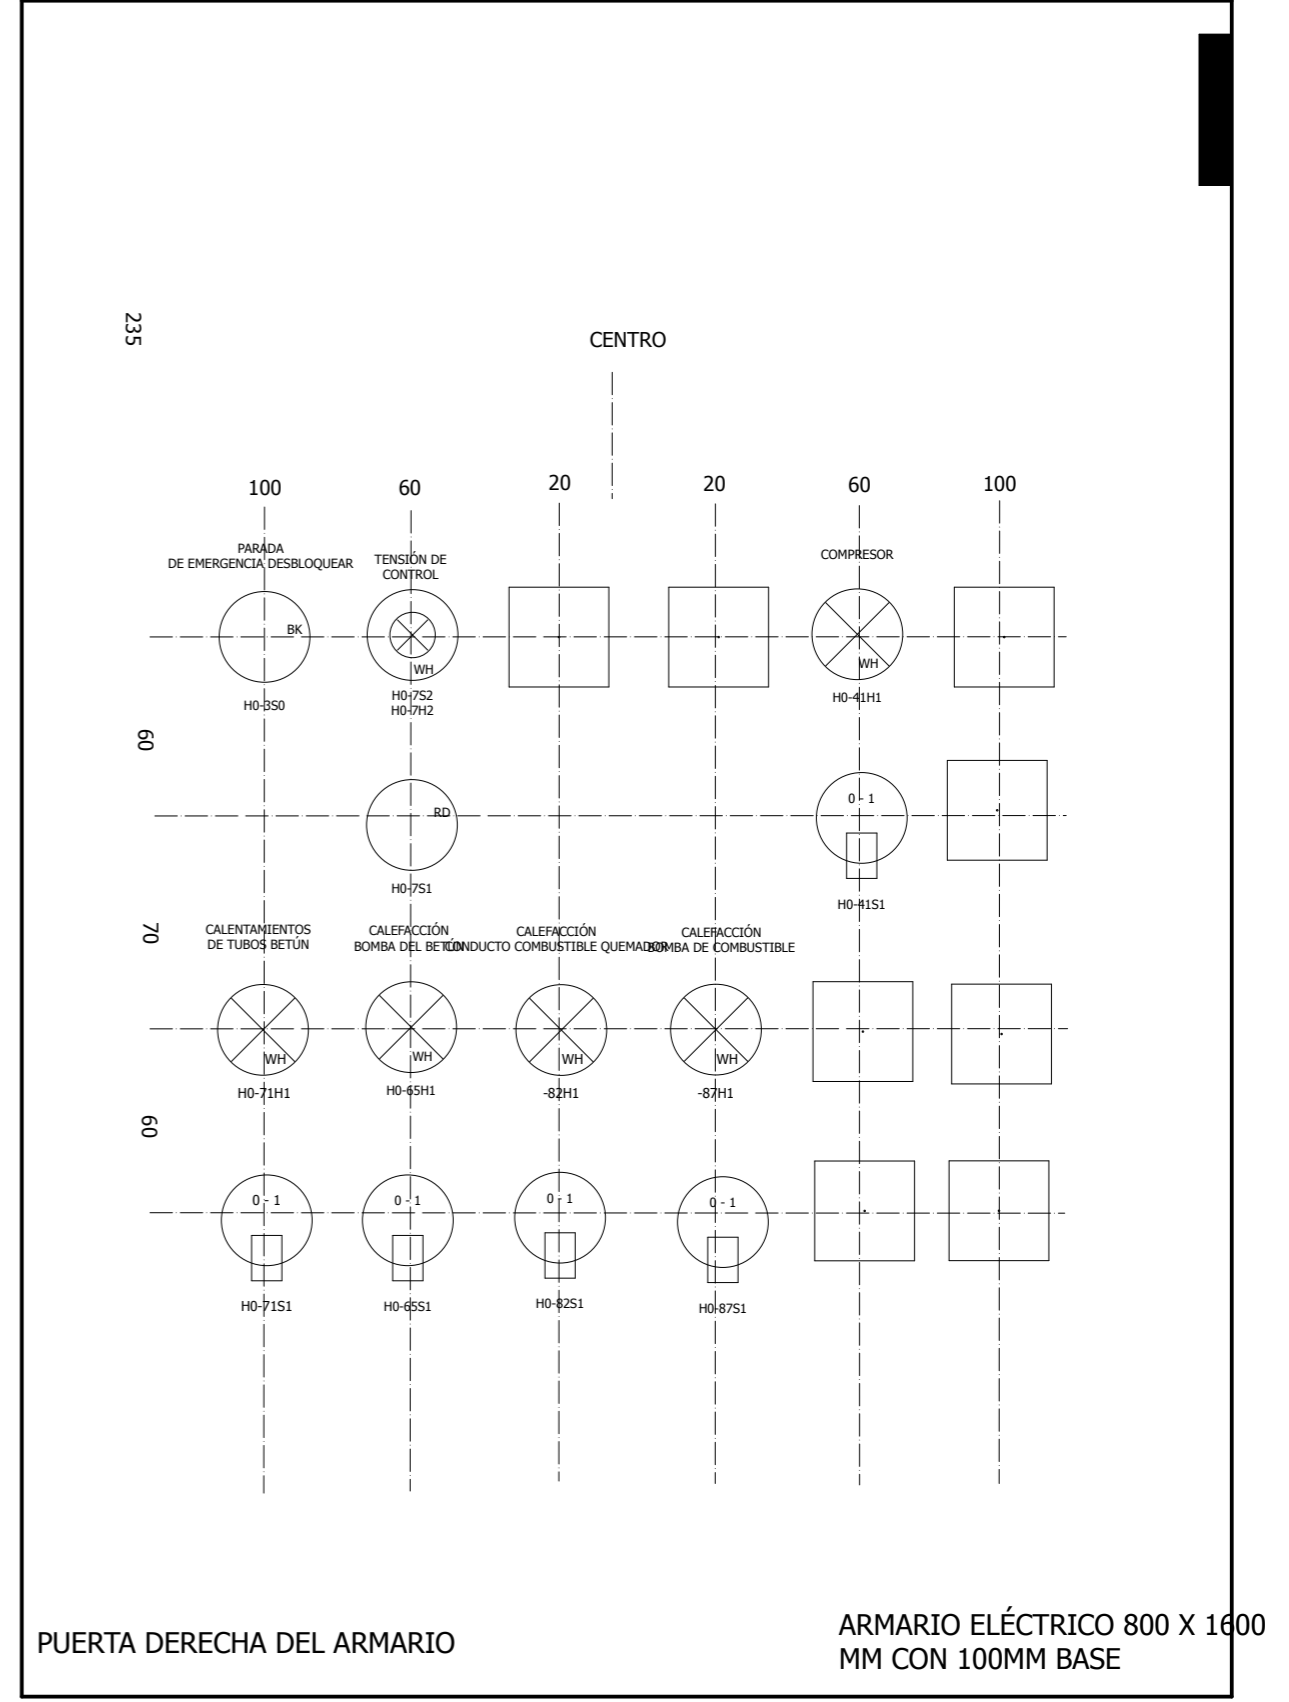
235

CENTRO

100 60 20 20 60 100

PARADA
DE EMERGENCIA DESBLOQUEAR

TENSIÓN DE
CONTROL

COMPRESOR

BK

WH

WH

H0-3S0

H0-7S2
H0-7H2

H0-41H1

60

RD

0 - 1

H0-7S1

H0-41S1

70

CALENTAMIENTOS
DE TUBOS BETÚN

CALEFACCIÓN
BOMBA DEL BETÚN

CALEFACCIÓN
CONDUCTO COMBUSTIBLE QUEMADOR

CALEFACCIÓN
BOMBA DE COMBUSTIBLE

WH

WH

WH

WH

H0-71H1

H0-65H1

-82H1

-87H1

60

0 - 1

0 - 1

0 - 1

0 - 1

H0-71S1

H0-65S1

H0-82S1

H0-87S1

PUERTA DERECHA DEL ARMARIO

ARMARIO ELÉCTRICO 800 X 1600
MM CON 100MM BASE